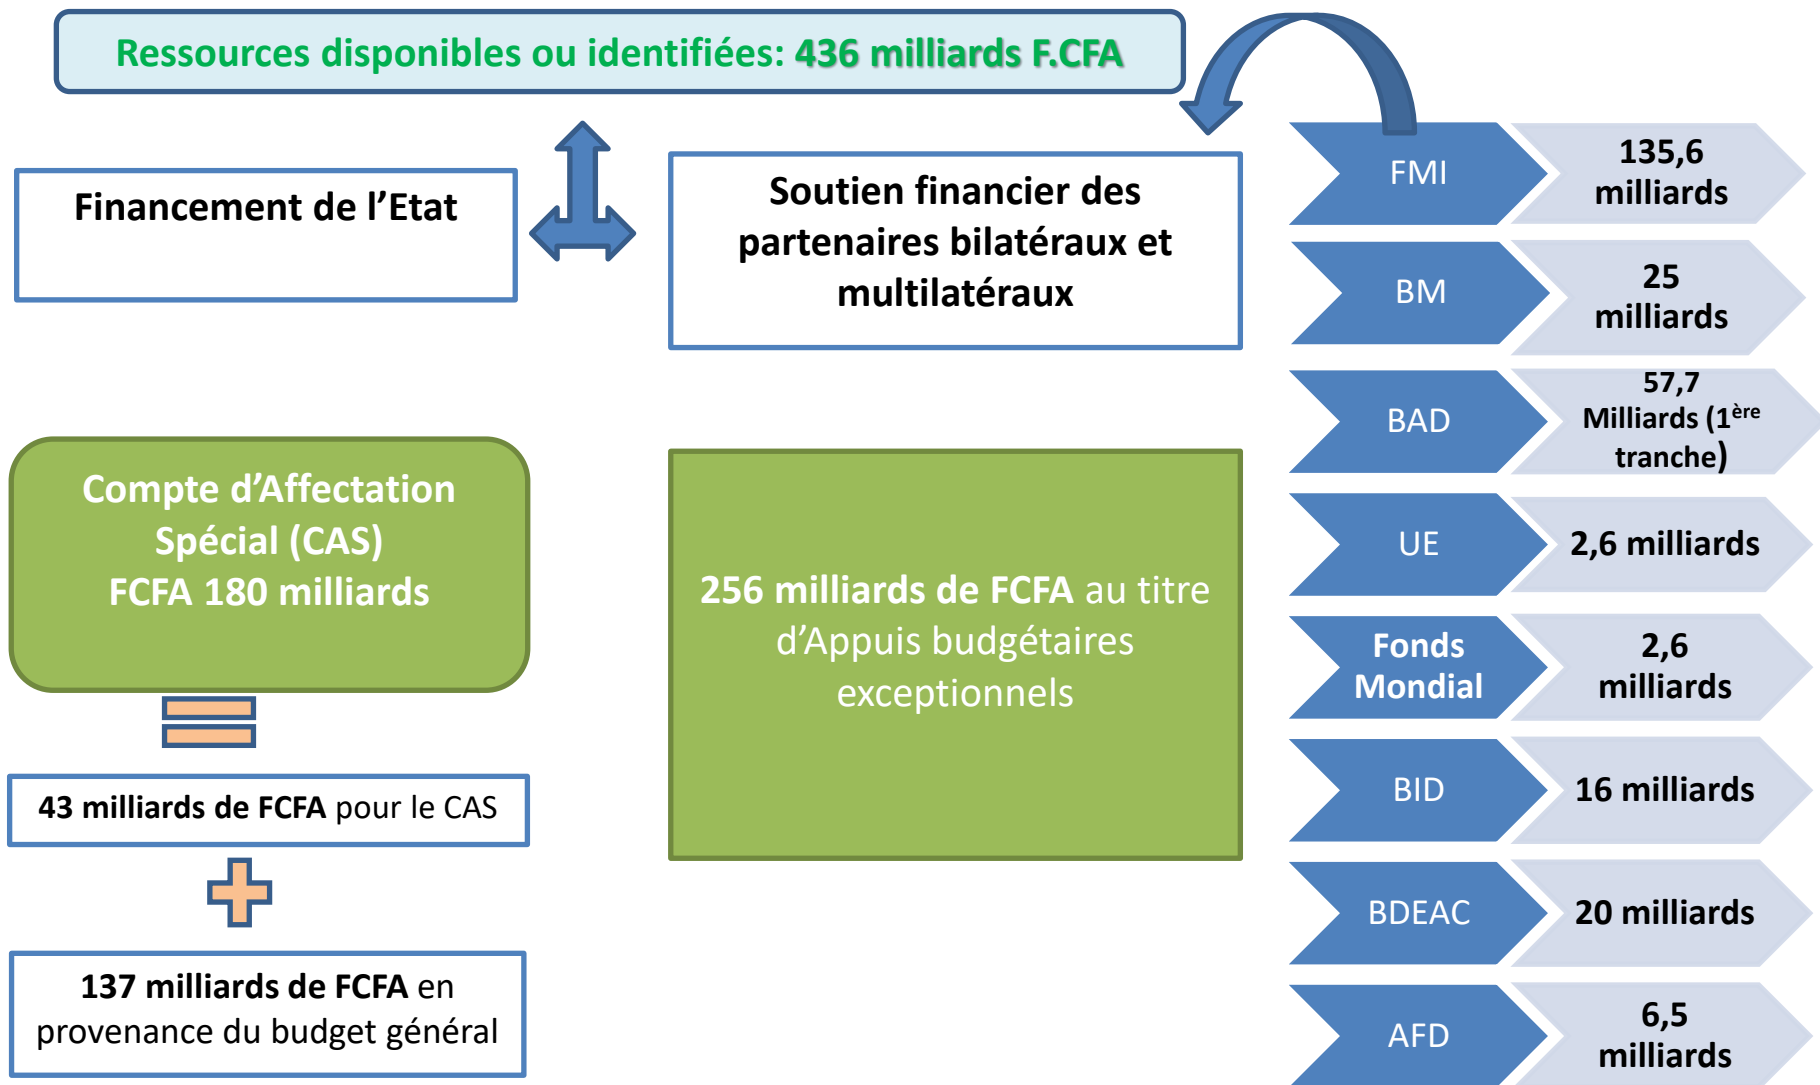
Ressources disponibles ou identifiées: 436 milliards F.CFA

Financement de l'Etat

Soutien financier des partenaires bilatéraux et multilatéraux

Compte d'Affectation Spécial (CAS) FCFA 180 milliards

43 milliards de FCFA pour le CAS

137 milliards de FCFA en provenance du budget général

256 milliards de FCFA au titre d'Appuis budgétaires exceptionnels

FMI 135,6 milliards

BM 25 milliards

BAD 57,7 Milliards (1$^{ère}$ tranche)

UE 2,6 milliards

Fonds Mondial 2,6 milliards

BID 16 milliards

BDEAC 20 milliards

AFD 6,5 milliards